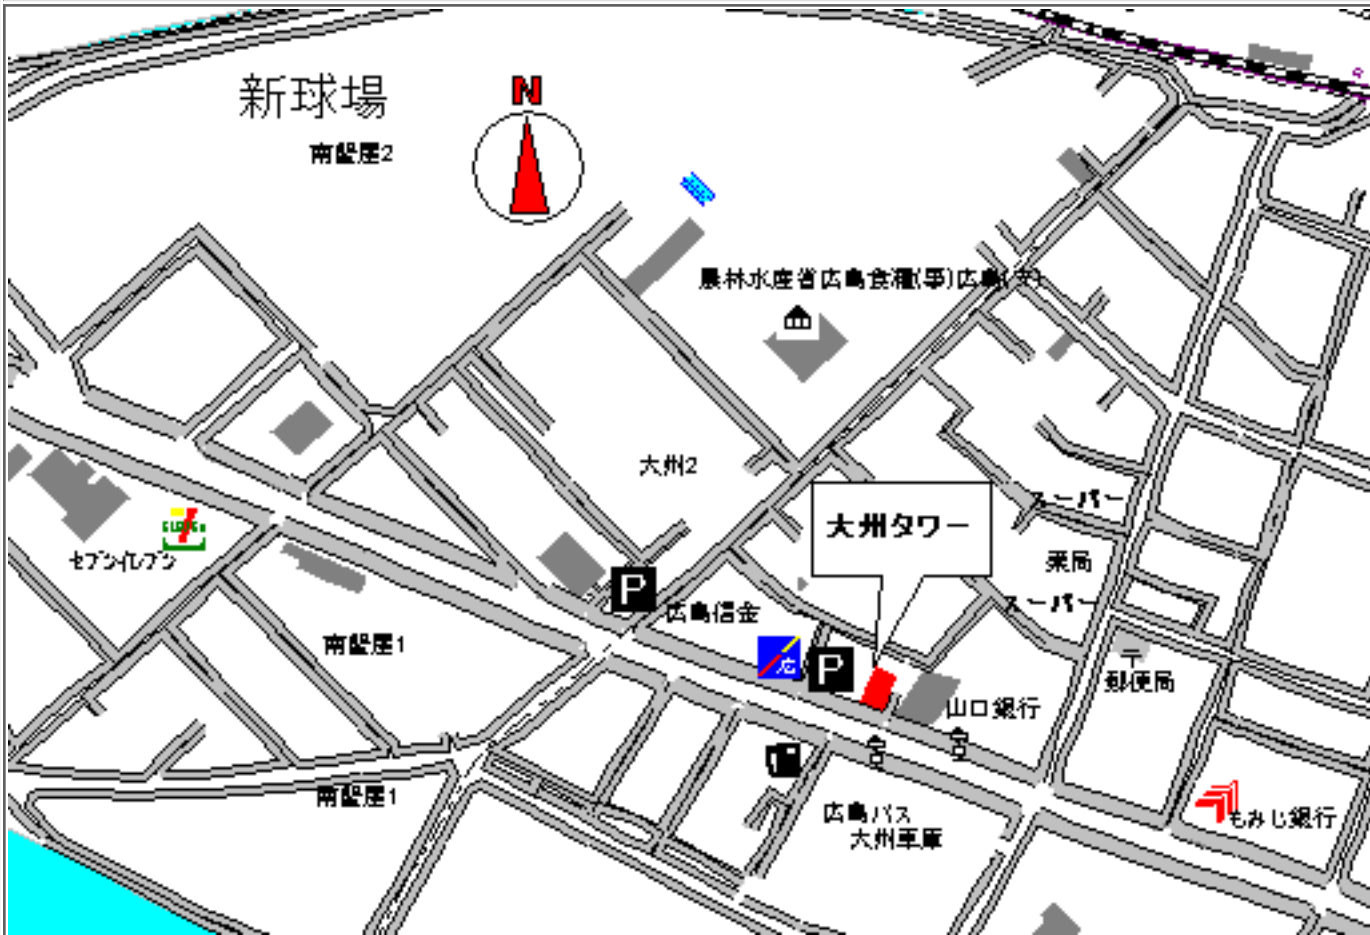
新球場

N

南蟹屋2

農林水産省広島食糧(事)広島(支)

大州2

大州タワー

スーパー

薬局

スーパー

セブンイレブン

P

広島信金

南蟹屋1

広

P

〒
郵便局

山口銀行

南蟹屋1

広島バス
大州車庫

もみじ銀行